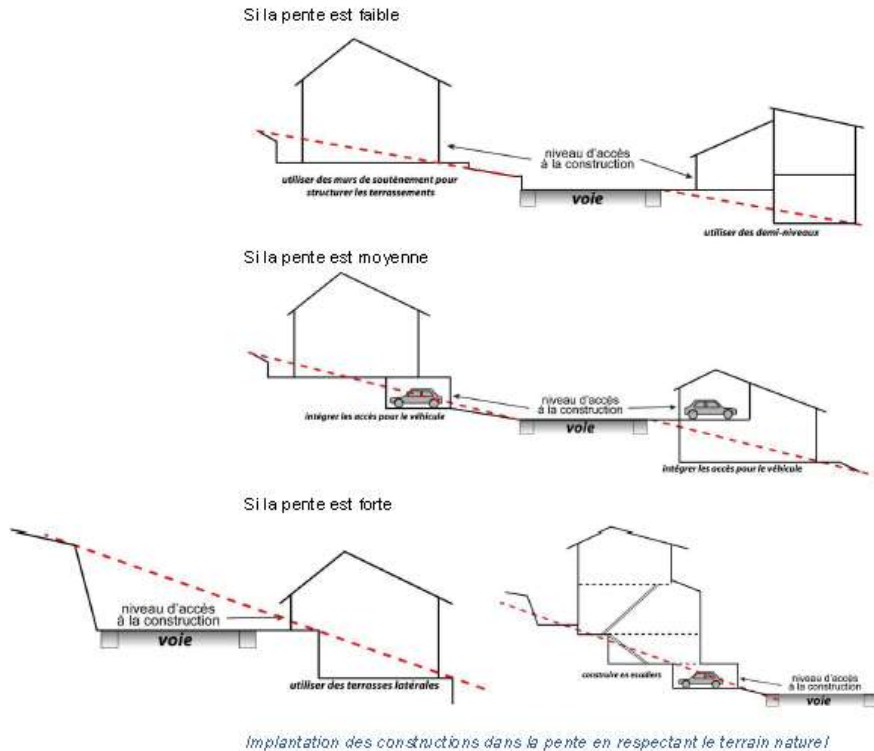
Si la pente est faible

niveau d'accès à la construction

utiliser des murs de soutènement pour structurer les terrassements

voie

utiliser des demi-niveaux

Si la pente est moyenne

niveau d'accès à la construction

intégrer les accès pour le véhicule

voie

intégrer les accès pour le véhicule

Si la pente est forte

niveau d'accès à la construction

voie

utiliser des terrasses latérales

construire en escaliers

niveau d'accès à la construction

voie

Implantation des constructions dans la pente en respectant le terrain naturel